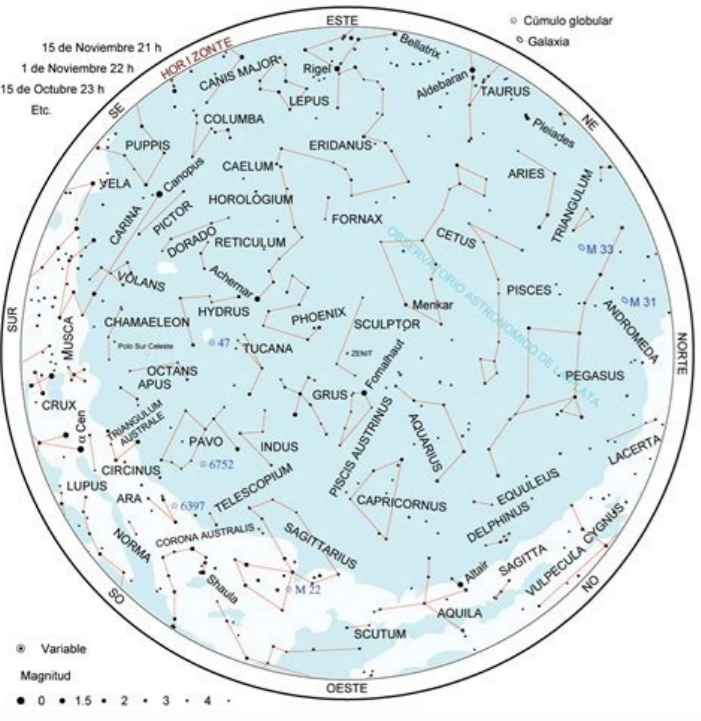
15 de Noviembre 21 h
1 de Noviembre 22 h
15 de Octubre 23 h
Etc.

Cúmulo globular
Galaxia

ESTE
HORIZONTE
Bellatrix
CANIS MAJOR
Rigel
LEPUS
Aldebaran
TAURUS
SE
COLUMBA
NE
Pleiades
PUPPIS
Canopus
ERIDANUS
CAELUM
ARIES
VELA
HOROLOGIUM
TRIANGULUM
CARINA
PICTOR
FORNAX
DORADO
RETICULUM
CETUS
M 33
OBSERVATORIO ASTRONOMICO DE LA PLATA
VOLANS
Achernar
Menkar
PISCES
M 31
HYDRUS
PHOENIX
SUR
CHAMAELEON
SCULPTOR
ANDROMEDA
NORTE
MUSCA
Polo Sur Celeste
47
TUCANA
ZENIT
OCTANS
Fomalhaut
PEGASUS
APUS
CRUX
GRUS
TRIANGULUM AUSTRALE
PISCIS AUSTRINUS
AQUARIUS
α Cen
PAVO
INDUS
LACERTA
6752
CIRCINUS
LUPUS
TELESCOPIUM
EQUULEUS
ARA
6397
CAPRICORNUS
DELPHINUS
NORMA
CORONA AUSTRALIS
SAGITTARIUS
SAGITTA
CYGNUS
VULPECULA
Shaula
M 22
Altair
SO
NO
AQUILA
SCUTUM
OESTE

Variable
Magnitud
0 1.5 2 3 4